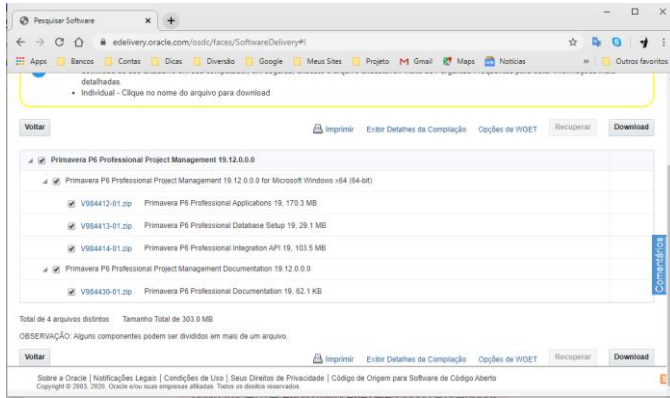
Pesquisar Software

edelivery.oracle.com/osdc/faces/SoftwareDelivery#

Apps | Bancos | Contas | Dicas | Diversão | Google | Meus Sites | Projeto | Gmail | Maps | Notícias | Outros favoritos

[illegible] detalhadas

• Individual - Clique no nome do arquivo para download

Voltar | Imprimir | Exibir Detalhes da Compilação | Opções de WGET | Recuperar | Download

Primavera P6 Professional Project Management 19.12.0.0.0

Primavera P6 Professional Project Management 19.12.0.0.0 for Microsoft Windows x64 (64-bit)

V984412-01.zip Primavera P6 Professional Applications 19, 170.3 MB

V984413-01.zip Primavera P6 Professional Database Setup 19, 29.1 MB

V984414-01.zip Primavera P6 Professional Integration API 19, 103.5 MB

Primavera P6 Professional Project Management Documentation 19.12.0.0.0

V984430-01.zip Primavera P6 Professional Documentation 19, 62.1 KB

Total de 4 arquivos distintos Tamanho Total de 303.0 MB

OBSERVAÇÃO: Alguns componentes podem ser divididos em mais de um arquivo.

Voltar | Imprimir | Exibir Detalhes da Compilação | Opções de WGET | Recuperar | Download

Comentários

Sobre a Oracle | Notificações Legais | Condições de Uso | Seus Direitos de Privacidade | Código de Origem para Software de Código Aberto

Copyright © 2003, 2020, Oracle e/ou suas empresas afiliadas. Todos os direitos reservados.